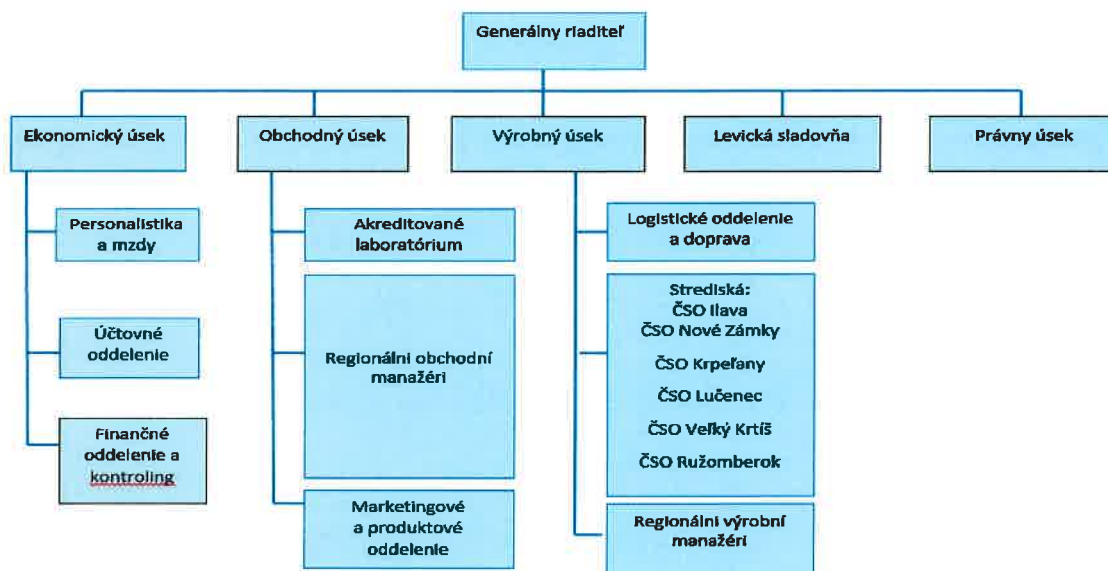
Generálny riaditeľ

Ekonomický úsek

Obchodný úsek

Výrobný úsek

Levická sladovňa

Právny úsek

Personalistika a mzdy

Účtovné oddelenie

Finančné oddelenie a kontroling

Akreditované laboratórium

Regionálni obchodní manažéri

Marketingové a produktové oddelenie

Logistické oddelenie a doprava

Strediská:
ČSO Ilava
ČSO Nové Zámky
ČSO Krpeľany
ČSO Lučenec
ČSO Veľký Krtíš
ČSO Ružomberok

Regionálni výrobní manažéri